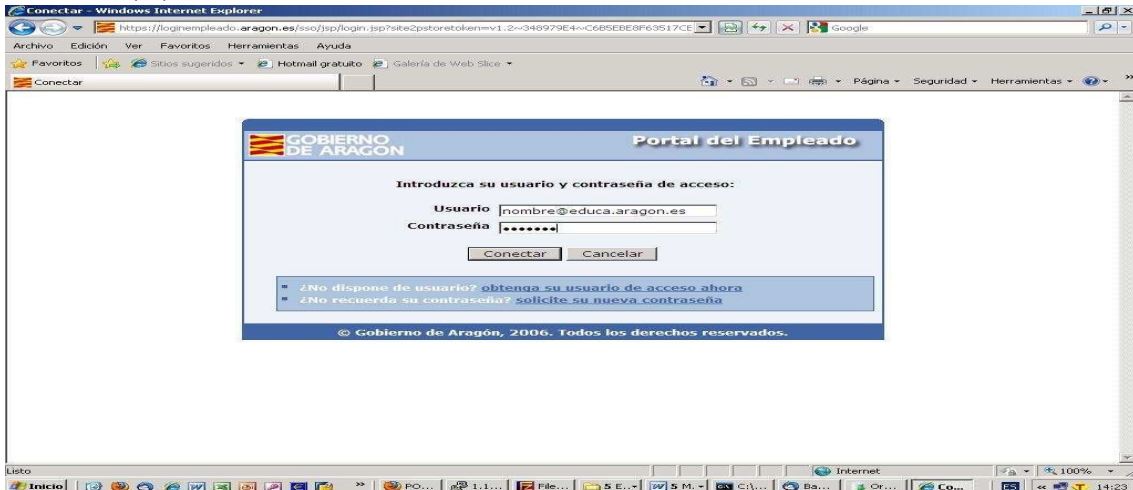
Conectar - Windows Internet Explorer

https://loginempleado.aragon.es/sso/jsp/login.jsp?site2pstoretoken=v1.2~348979E4~C6B5EBE8F63517CE

Google

Archivo Edición Ver Favoritos Herramientas Ayuda

Favoritos Sitios sugeridos Hotmail gratuito Galería de Web Slice

Conectar

Página Seguridad Herramientas

GOBIERNO DE ARAGON

Portal del Empleado

Introduzca su usuario y contraseña de acceso:

Usuario nombre@educa.aragon.es

Contraseña •••••••

Conectar Cancelar

¿No dispone de usuario? obtenga su usuario de acceso ahora

¿No recuerda su contraseña? solicite su nueva contraseña

© Gobierno de Aragón, 2006. Todos los derechos reservados.

Listo

Internet

100%

Inicio

PO... 1.1... File... 5 E... 5 M... C:\... Ba... Or... Co...

ES

14:23